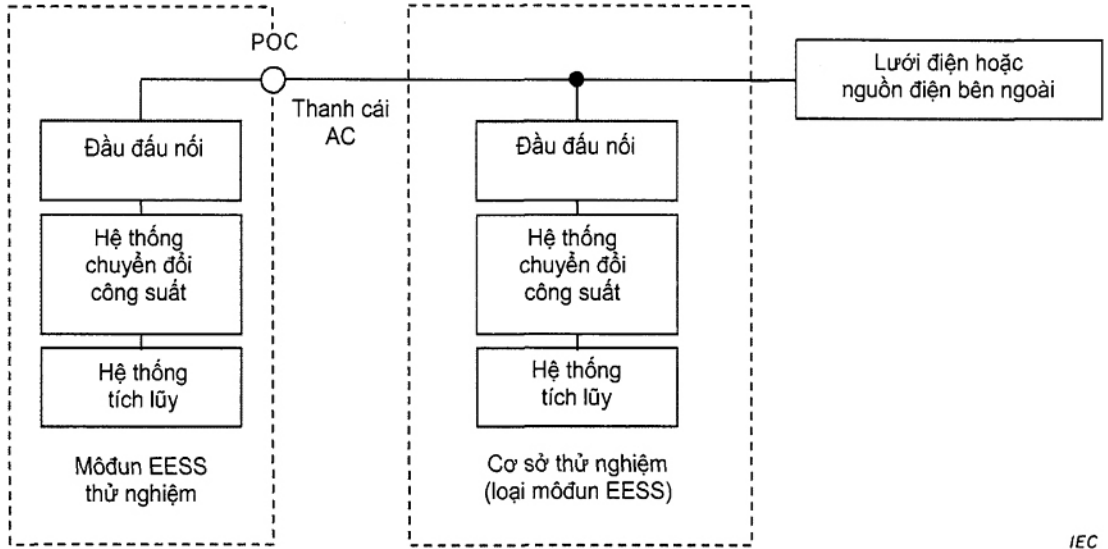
POC

Thanh cái AC

Lưới điện hoặc nguồn điện bên ngoài

Đầu đấu nối

Hệ thống chuyển đổi công suất

Hệ thống tích lũy

Môđun EESS thử nghiệm

Đầu đấu nối

Hệ thống chuyển đổi công suất

Hệ thống tích lũy

Cơ sở thử nghiệm (loại môđun EESS)

IEC